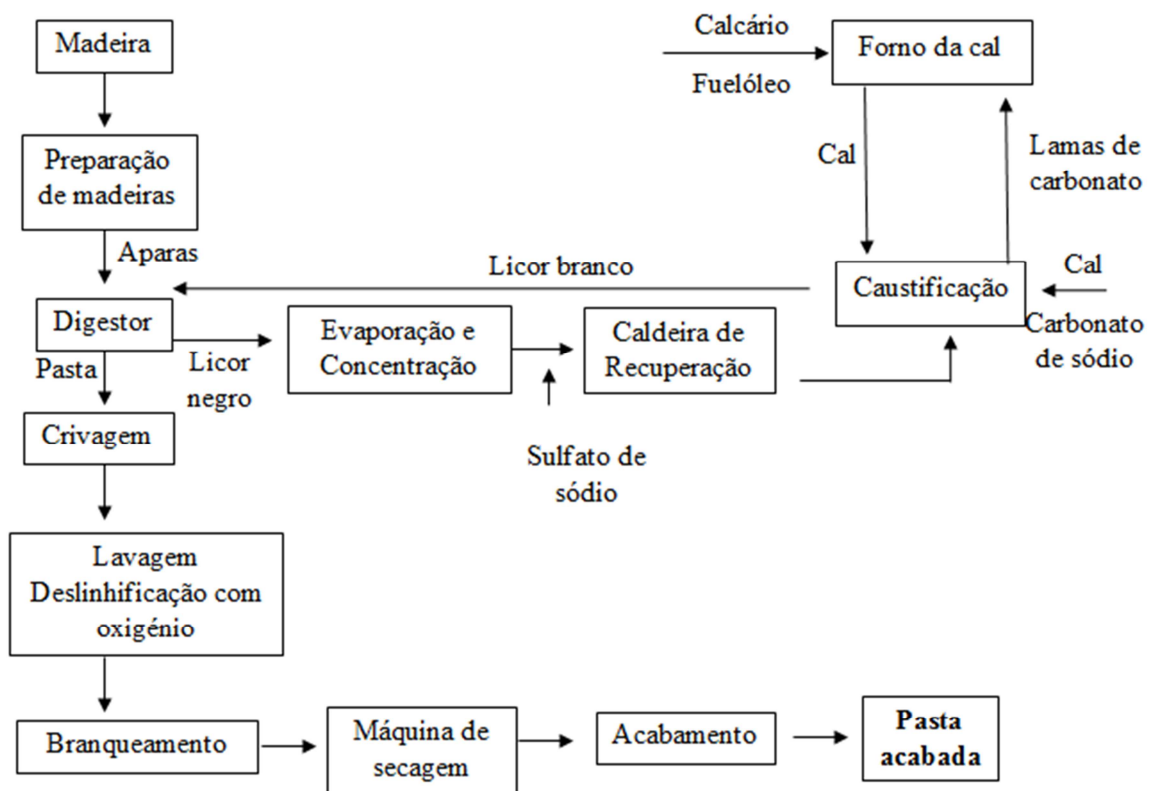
Madeira

Calcário

Fuelóleo

Forno da cal

Preparação de madeiras

Cal

Lamas de carbonato

Aparas

Licor branco

Caustificação

Cal

Carbonato de sódio

Digestor

Pasta

Licor negro

Evaporação e Concentração

Caldeira de Recuperação

Sulfato de sódio

Crivagem

Lavagem Deslinhificação com oxigénio

Branqueamento

Máquina de secagem

Acabamento

Pasta acabada